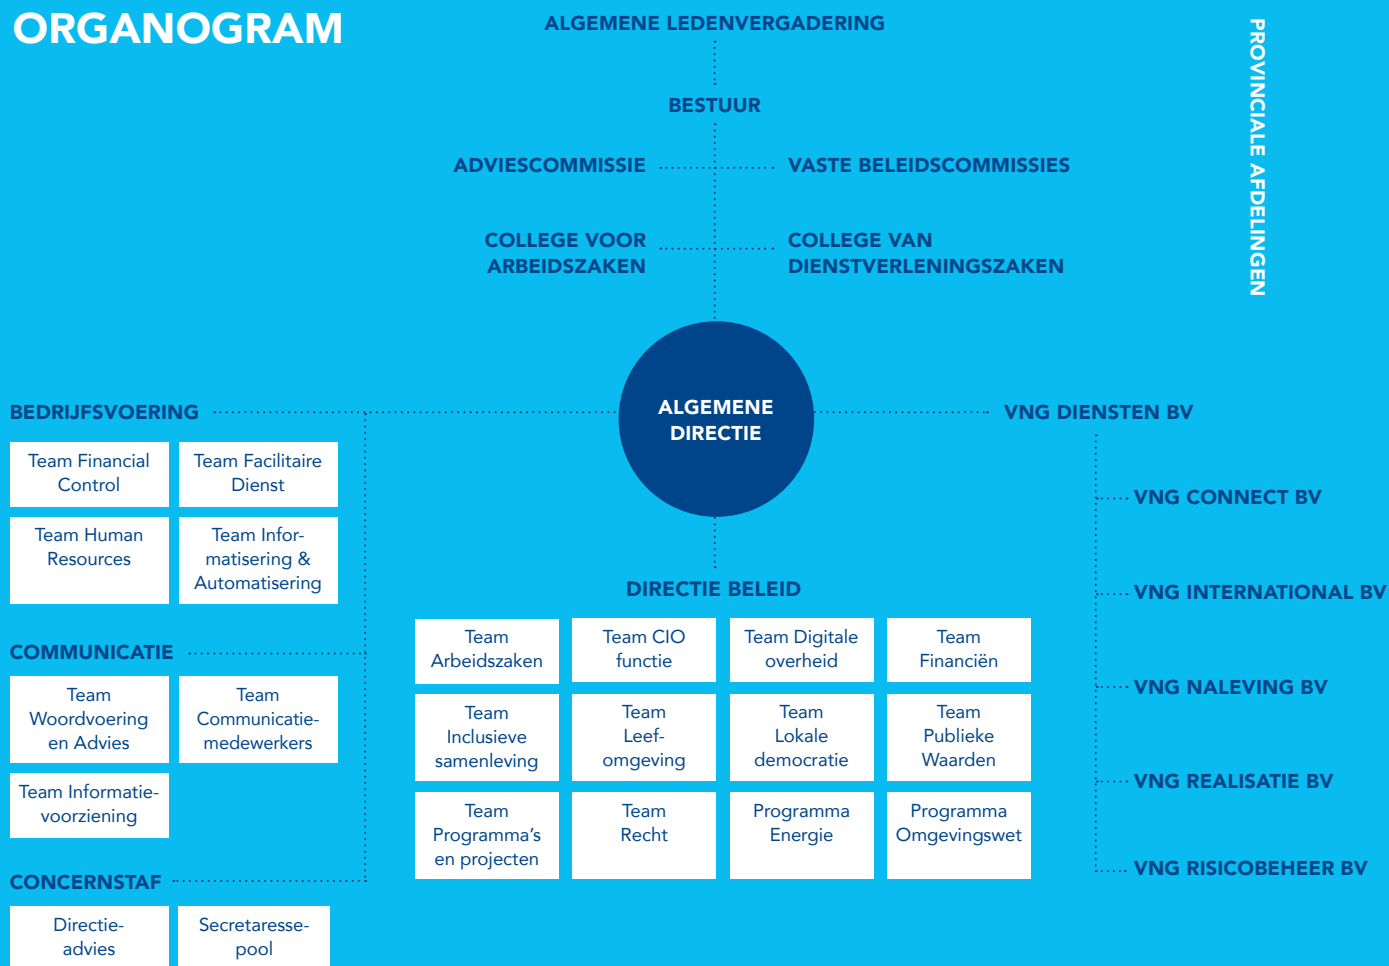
ORGANOGRAM

ALGEMENE LEDENVERGADERING

BESTUUR

ADVIESCOMMISSIE

VASTE BELEIDSCOMMISSIES

COLLEGE VOOR ARBEIDSZAKEN

COLLEGE VAN DIENSTVERLENINGSZAKEN

PROVINCIALE AFDELINGEN

ALGEMENE DIRECTIE

BEDRIJFSVOERING

Team Financial Control

Team Facilitaire Dienst

Team Human Resources

Team Informatisering & Automatisering

COMMUNICATIE

Team Woordvoering en Advies

Team Communicatiemedewerkers

Team Informatievoorziening

CONCERNSTAF

Directieadvies

Secretaressepool

DIRECTIE BELEID

Team Arbeidszaken

Team CIO functie

Team Digitale overheid

Team Financiën

Team Inclusieve samenleving

Team Leefomgeving

Team Lokale democratie

Team Publieke Waarden

Team Programma's en projecten

Team Recht

Programma Energie

Programma Omgevingswet

VNG DIENSTEN BV

VNG CONNECT BV

VNG INTERNATIONAL BV

VNG NALEVING BV

VNG REALISATIE BV

VNG RISICOBEHEER BV